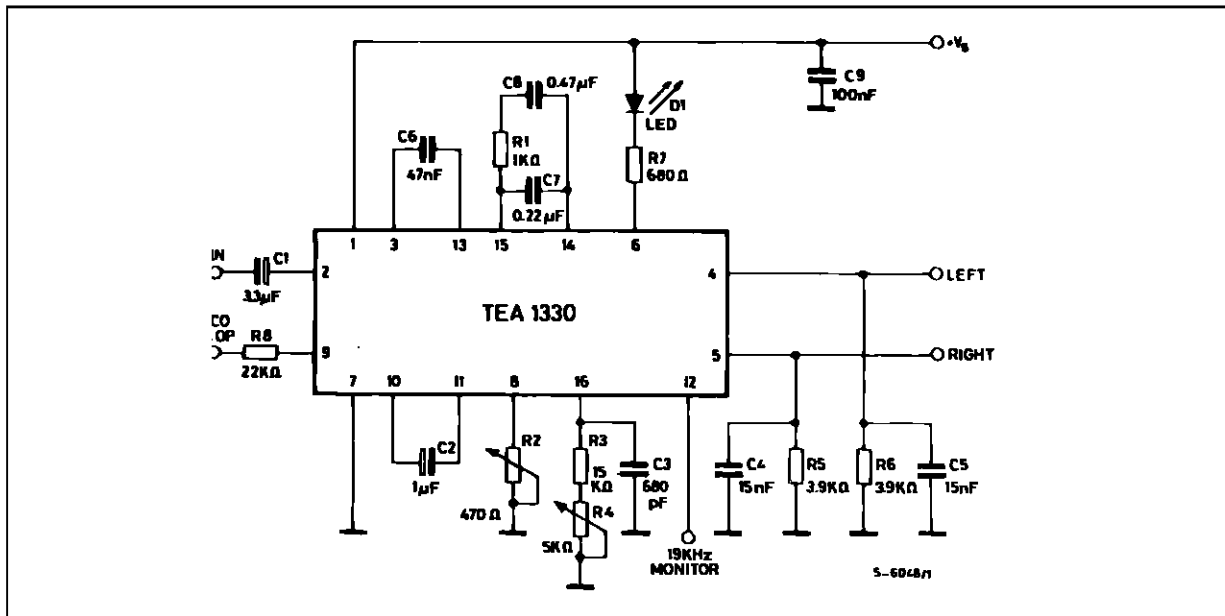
+Vs
C9
100nF
C8 0.47μF
D1
LED
R1
1KΩ
C7
0.22μF
R7
680Ω
C6
47nF
1
3
13
15
14
6
IN
C1
3.3μF
2
4
LEFT
TEA 1330
CO
OP
R8
22KΩ
9
5
RIGHT
7
10
11
8
16
12
C2
1μF
R2
470Ω
R3
15
KΩ
C3
680
pF
R4
5KΩ
19KHz
MONITOR
C4
15nF
R5
3.9KΩ
R6
3.9KΩ
C5
15nF
S-6048/1